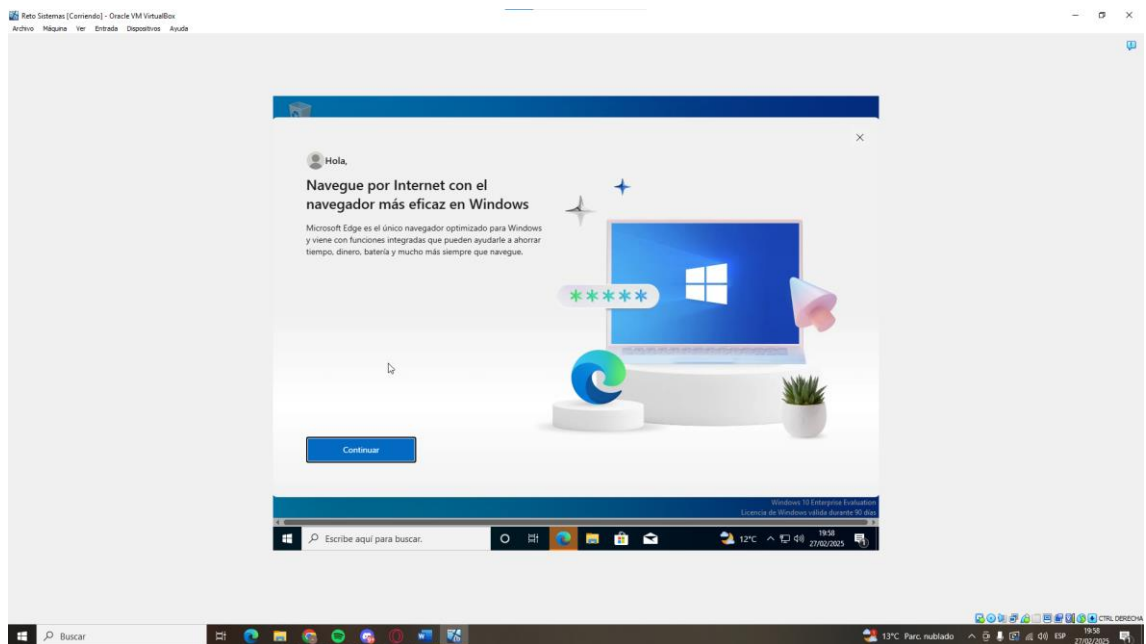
Reto Sistemas [Corriendo] - Oracle VM VirtualBox
Archivo Máquina Ver Entrada Dispositivos Ayuda

Hola,

Navegue por Internet con el navegador más eficaz en Windows

Microsoft Edge es el único navegador optimizado para Windows y viene con funciones integradas que pueden ayudarle a ahorrar tiempo, dinero, batería y mucho más siempre que navegue.

*****

Continuar

Windows 10 Enterprise Evaluation
Licencia de Windows válida durante 90 días

Escribe aquí para buscar.

12°C
19:58
27/02/2025

CTRL DERECHA

Buscar

13°C Parc. nublado
ESP
19:58
27/02/2025